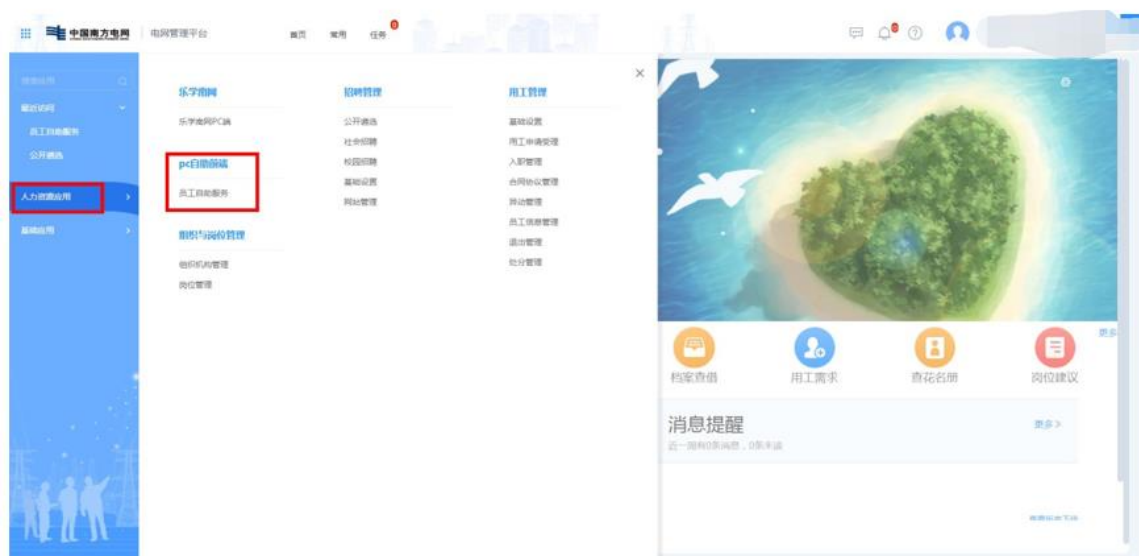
中国南方电网 电网管理平台 首页 常用 任务

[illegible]
最近访问
员工自助服务
公开遴选
人力资源应用
基础应用

乐学南网
乐学南网PC端

pc自助领域
员工自助服务

组织与岗位管理
组织机构管理
岗位管理

招聘管理
公开遴选
社会招聘
校园招聘
基础设置
网站管理

用工管理
基础设置
用工申请受理
入职管理
合同协议管理
异动管理
员工信息管理
退出管理
社分管理

×

更多

档案查借
用工需求
查花名册
岗位建议

消息提醒
近一周有0条消息，0条未读
更多 >

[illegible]